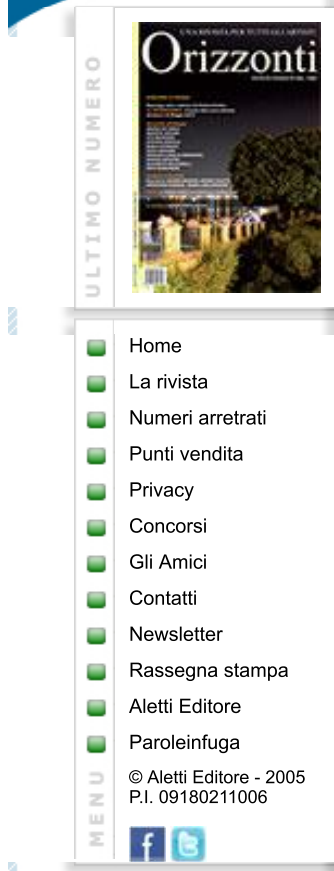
ULTIMO NUMERO

UNA RIVISTA PER TUTTI GLI ARTISTI
Orizzonti

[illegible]

MENU

Home
La rivista
Numeri arretrati
Punti vendita
Privacy
Concorsi
Gli Amici
Contatti
Newsletter
Rassegna stampa
Aletti Editore
Paroleinfuga

© Aletti Editore - 2005
P.I. 09180211006

f